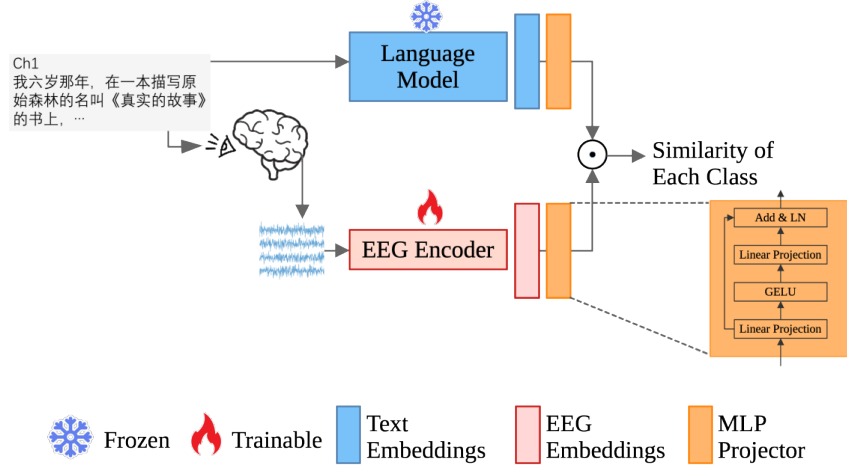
Ch1
我六岁那年，在一本描写原始森林的名叫《真实的故事》的书上，…

Language Model

EEG Encoder

Similarity of Each Class

Add & LN

Linear Projection

GELU

Linear Projection

Frozen

Trainable

Text Embeddings

EEG Embeddings

MLP Projector